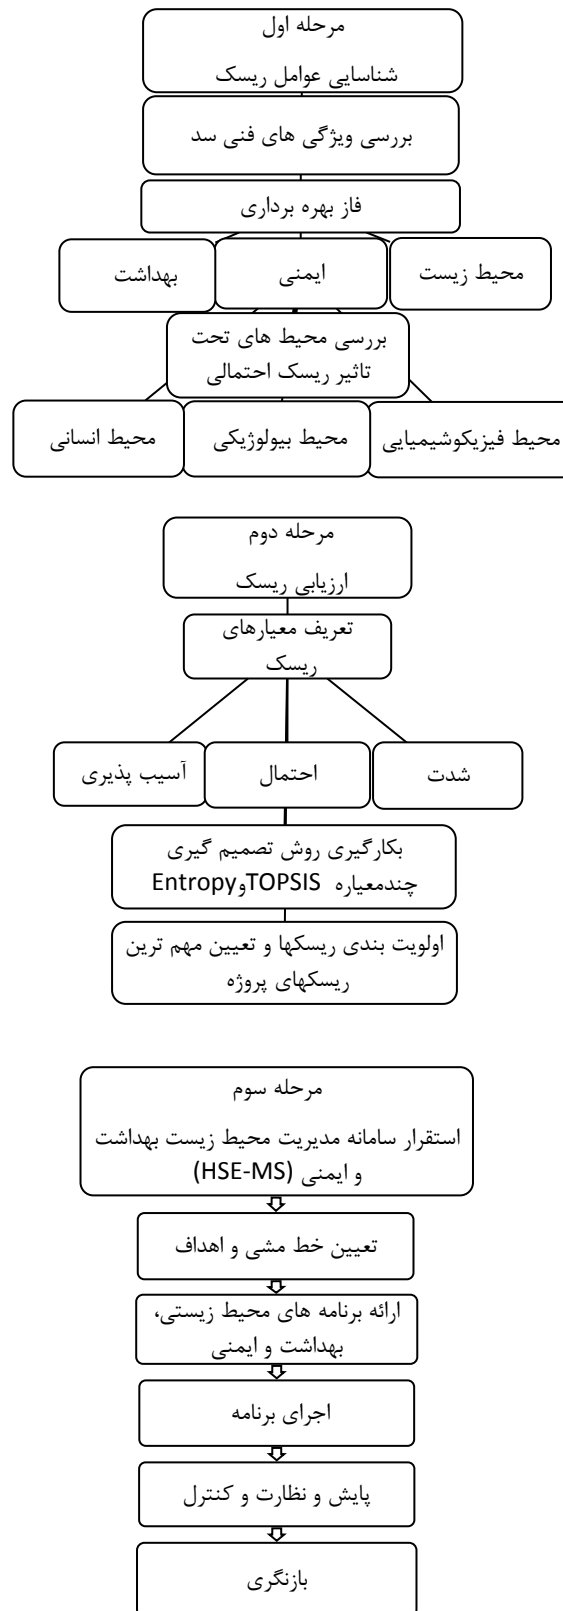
مرحله اول
شناسایی عوامل ریسک

بررسی ویژگی های فنی سد

فاز بهره برداری

محیط زیست
ایمنی
بهداشت

بررسی محیط های تحت تاثیر ریسک احتمالی

محیط فیزیکوشیمیایی
محیط بیولوژیکی
محیط انسانی

مرحله دوم
ارزیابی ریسک

تعریف معیارهای ریسک

شدت
احتمال
آسیب پذیری

بکارگیری روش تصمیم گیری چندمعیاره TOPSISوEntropy

اولویت بندی ریسکها و تعیین مهم ترین ریسکهای پروژه

مرحله سوم
استقرار سامانه مدیریت محیط زیست بهداشت و ایمنی (HSE-MS)

تعیین خط مشی و اهداف

ارائه برنامه های محیط زیستی، بهداشت و ایمنی

اجرای برنامه

پایش و نظارت و کنترل

بازنگری